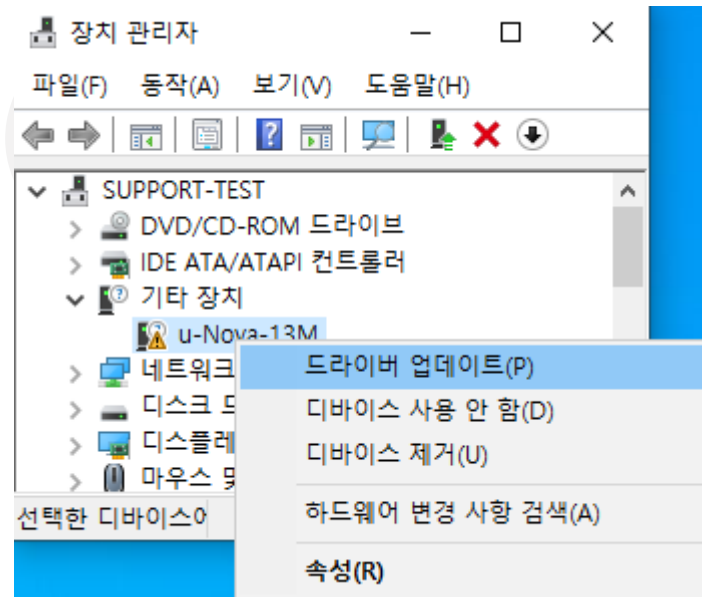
장치 관리자

파일(F) 동작(A) 보기(V) 도움말(H)

SUPPORT-TEST
DVD/CD-ROM 드라이브
IDE ATA/ATAPI 컨트롤러
기타 장치
u-Nova-13M
네트워크
디스크 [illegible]
디스플레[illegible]
마우스 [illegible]

선택한 디바이스에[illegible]

드라이버 업데이트(P)
디바이스 사용 안 함(D)
디바이스 제거(U)
하드웨어 변경 사항 검색(A)
속성(R)